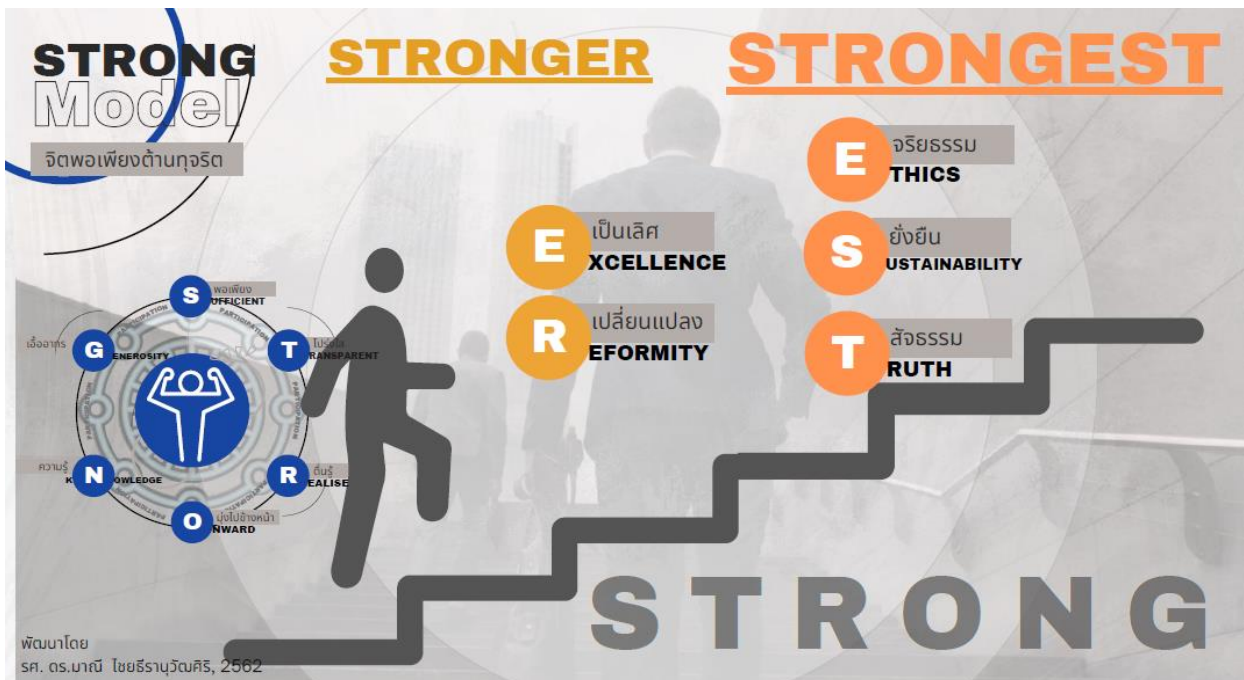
STRONG
Model
จิตพอเพียงต้านทุจริต

STRONGER

STRONGEST

S พอเพียง UFFICIENT
T โปร่งใส RANSPARENT
R ตื่นรู้ EALISE
O มุ่งไปข้างหน้า NWARD
N ความรู้ KNOWLEDGE
G เอื้ออาทร ENEROSITY

PARTICIPATION

E เป็นเลิศ XCELLENCE
R เปลี่ยนแปลง EFORMITY

E จริยธรรม THICS
S ยั่งยืน USTAINABILITY
T สัจธรรม RUTH

STRONG

พัฒนาโดย
รศ. ดร.มาณี ไชยธีรานุวัฒศิริ, 2562